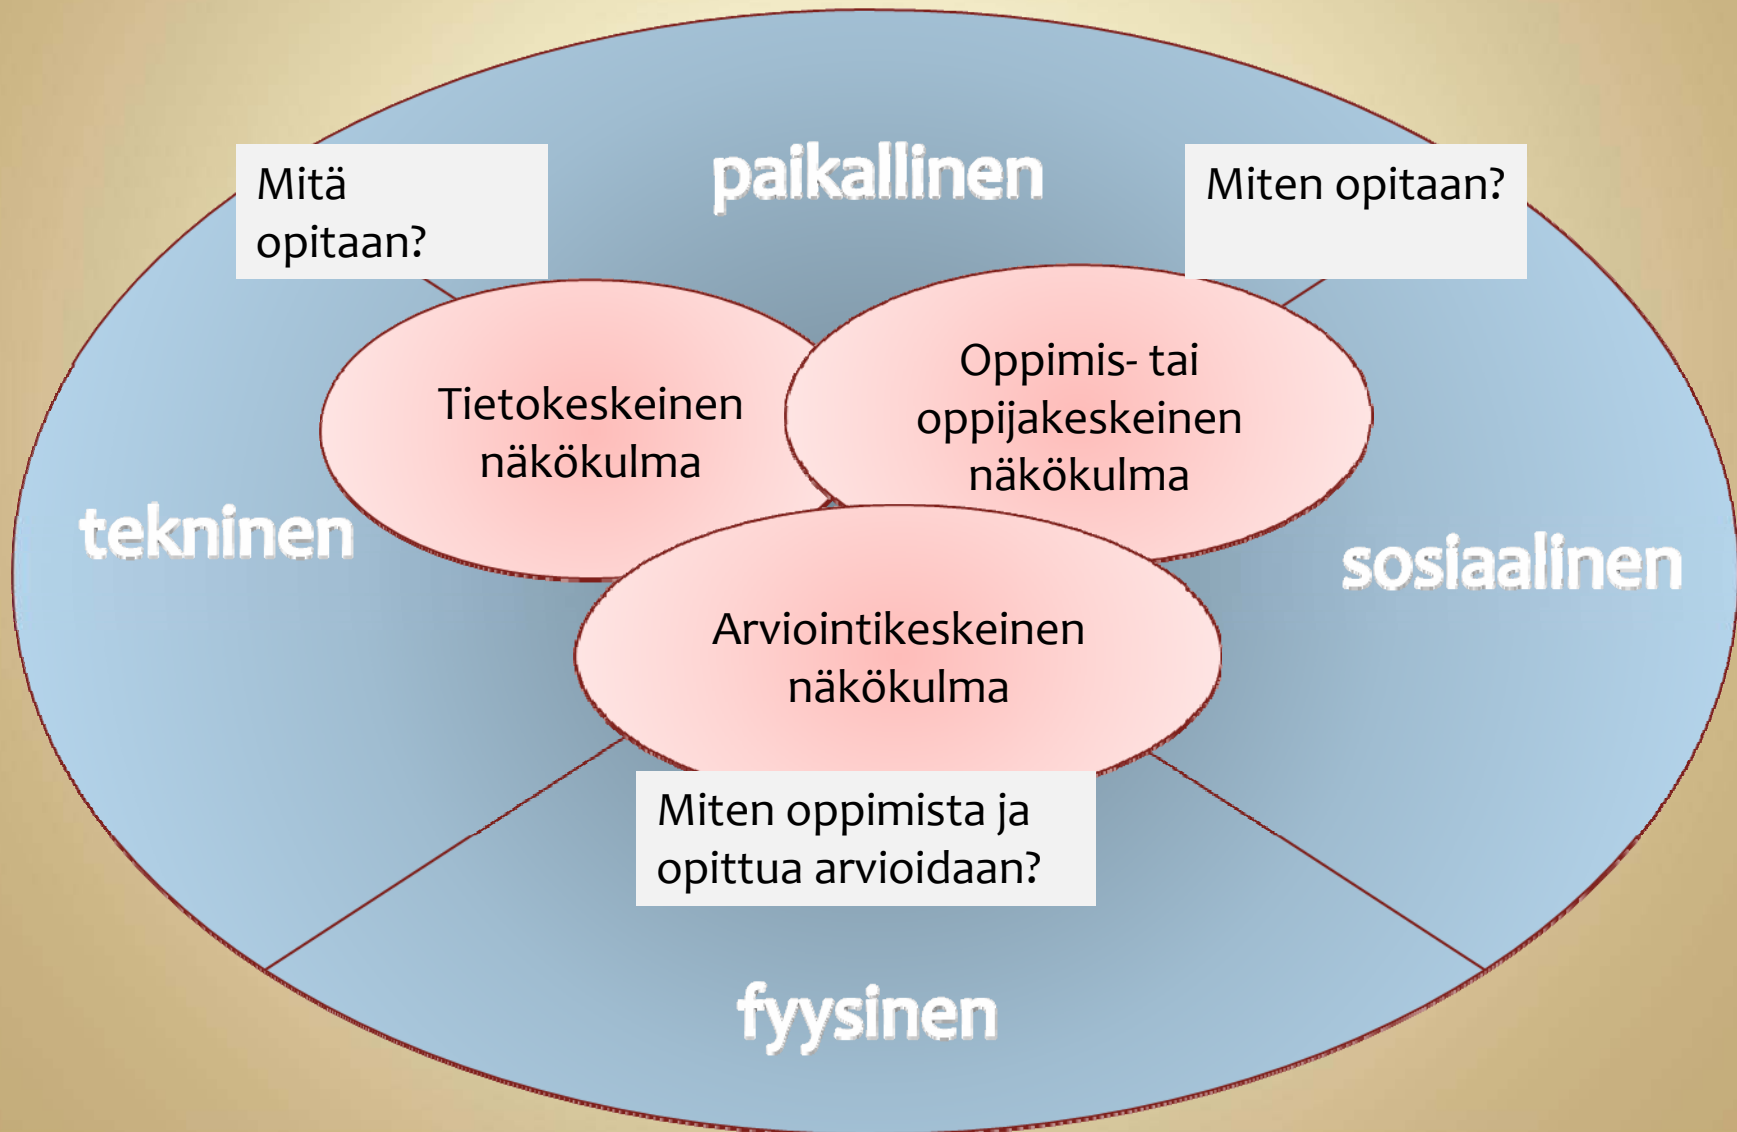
Mitä opitaan?

paikallinen

Miten opitaan?

Tietokeskeinen näkökulma

Oppimis- tai oppijakeskeinen näkökulma

tekninen

sosiaalinen

Arviointikeskeinen näkökulma

Miten oppimista ja opittua arvioidaan?

fyysinen